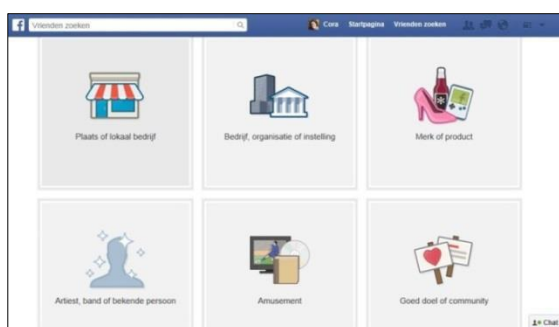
Vrienden zoeken

Cora Startpagina Vrienden zoeken

Plaats of lokaal bedrijf

Bedrijf, organisatie of instelling

Merk of product

Artiest, band of bekende persoon

Amusement

Goed doel of community

Chat